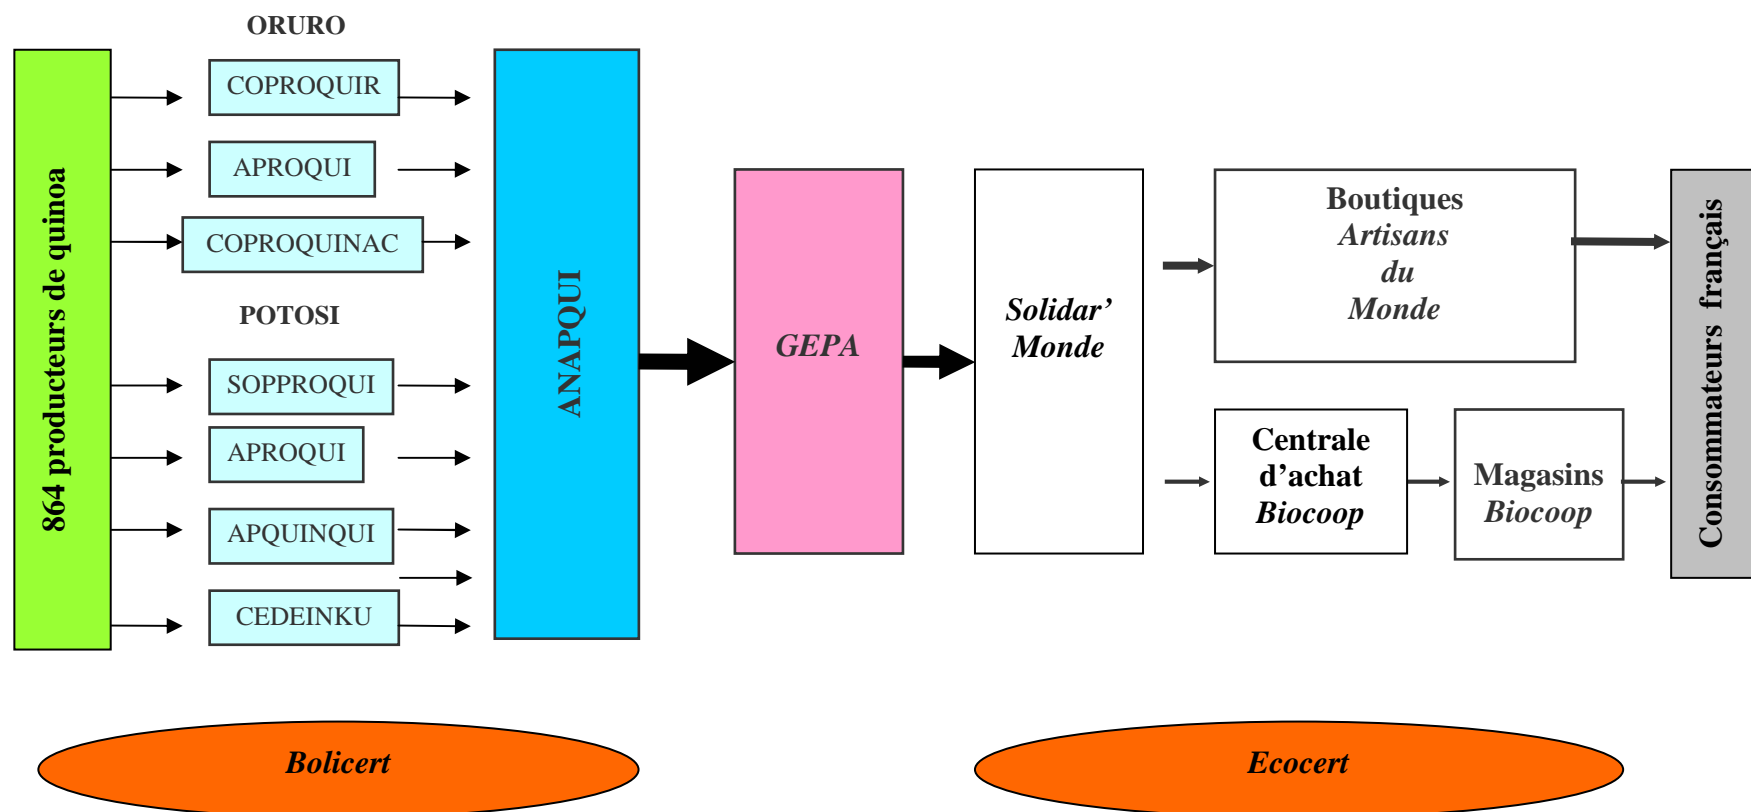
864 producteurs de quinoa

ORURO

COPROQUIR

APROQUI

COPROQUINAC

POTOSI

SOPPROQUI

APROQUI

APQUINQUI

CEDEINKU

ANAPQUI

GEPA

Solidar' Monde

Boutiques Artisans du Monde

Centrale d'achat Biocoop

Magasins Biocoop

Consommateurs français

Bolicert

Ecocert